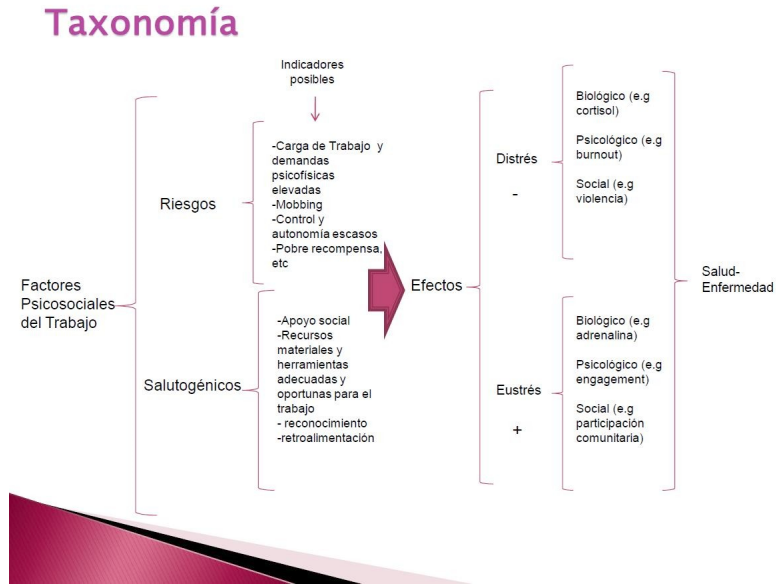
Taxonomía

Indicadores posibles

Factores Psicosociales del Trabajo

Riesgos

-Carga de Trabajo y demandas psicofisicas elevadas
-Mobbing
-Control y autonomía escasos
-Pobre recompensa, etc

Salutogénicos

-Apoyo social
-Recursos materiales y herramientas adecuadas y oportunas para el trabajo
- reconocimiento
-retroalimentación

Efectos

Distrés
-

Biológico (e.g cortisol)

Psicológico (e.g burnout)

Social (e.g violencia)

Eustrés
+

Biológico (e.g adrenalina)

Psicológico (e.g engagement)

Social (e.g participación comunitaria)

Salud-Enfermedad